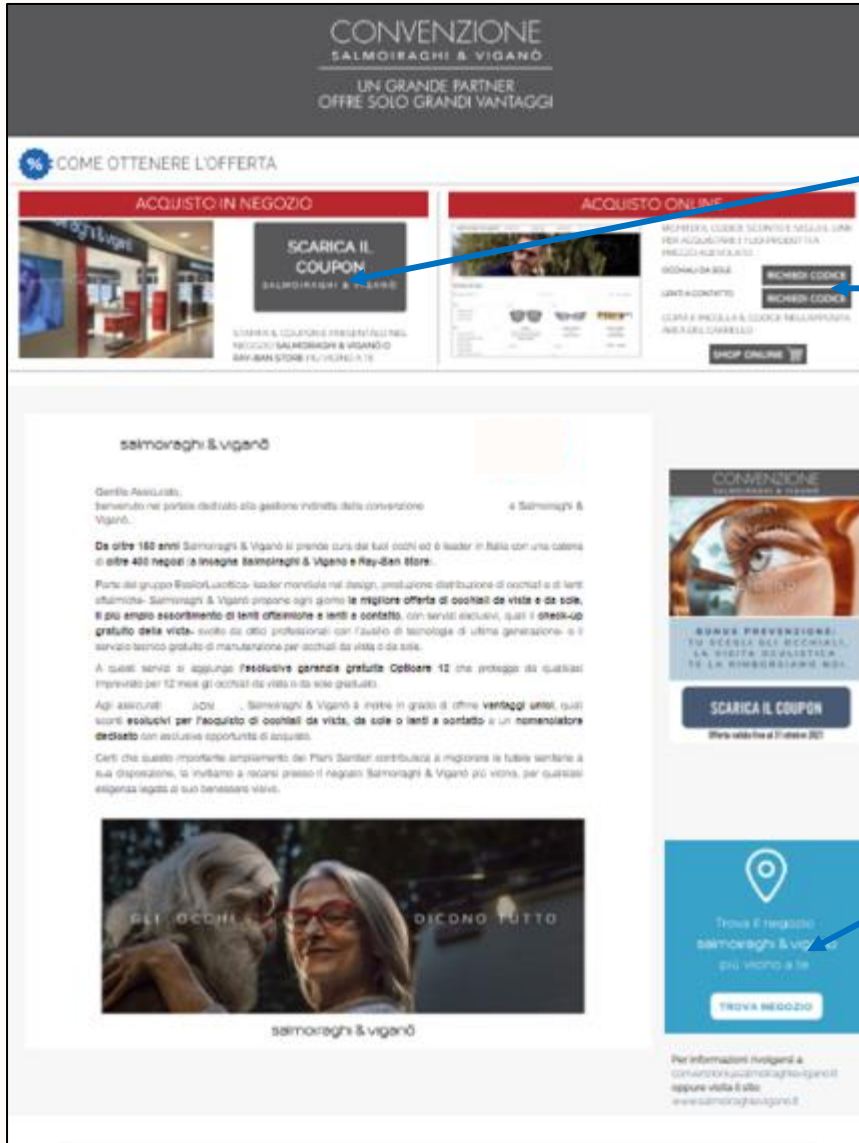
CONVENZIONE
SALMOIRAGHI & VIGANÒ

UN GRANDE PARTNER
OFFRE SOLO GRANDI VANTAGGI

% COME OTTENERE L'OFFERTA

ACQUISTO IN NEGOZIO

SCARICA IL COUPON
SALMOIRAGHI & VIGANÒ

STAMPA IL COUPON E PRESENTALO NEL NEGOZIO SALMOIRAGHI & VIGANÒ O RAY-BAN STORE PIÙ VICINO A TE

ACQUISTO ONLINE

RICHIEDI IL CODICE SCONTO E SEGUI IL LINK PER ACQUISTARE I TUOI PRODOTTI A PREZZO AGEVOLATO

OCCHIALI DA SOLE
RICHIEDI CODICE
LENTI A CONTATTO
RICHIEDI CODICE

COPIA E INCOLLA IL CODICE NELL'APPOSITA AREA DEL CARRELLO

SHOP ONLINE

salmoiraghi & viganò

Gentile Assicurato,
benvenuto nel portale dedicato alla gestione indiretta della convenzione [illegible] e Salmoiraghi & Viganò.

Da oltre 150 anni Salmoiraghi & Viganò si prende cura dei tuoi occhi ed è leader in Italia con una catena di oltre 400 negozi (a insegne Salmoiraghi & Viganò e Ray-Ban Store).

Parte del gruppo EssilorLuxottica- leader mondiale nel design, produzione distribuzione di occhiali e di lenti oftalmiche- Salmoiraghi & Viganò propone ogni giorno la migliore offerta di occhiali da vista e da sole, il più ampio assortimento di lenti oftalmiche e lenti a contatto, con servizi esclusivi, quali il check-up gratuito della vista- svolto da ottici professionali con l'ausilio di tecnologie di ultima generazione- e il servizio tecnico gratuito di manutenzione per occhiali da vista e da sole.

A questi servizi si aggiunge l'esclusiva garanzia gratuita Opticare 12 che protegge da qualsiasi imprevisto per 12 mesi gli occhiali da vista e da sole graduati.

Agli assicurati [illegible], Salmoiraghi & Viganò è inoltre in grado di offrire vantaggi unici, quali sconti esclusivi per l'acquisto di occhiali da vista, da sole o lenti a contatto e un nomenclatore dedicato con esclusive opportunità di acquisto.

Certi che questo importante ampliamento dei Piani Sanitari contribuirà a migliorare la tutela sanitaria a sua disposizione, la invitiamo a recarsi presso il negozio Salmoiraghi & Viganò più vicino, per qualsiasi esigenza legata al suo benessere visivo.

GLI OCCHI DICONO TUTTO

salmoiraghi & viganò

CONVENZIONE
SALMOIRAGHI & VIGANÒ

BONUS PREVENZIONE:
TU SCEGLI GLI OCCHIALI,
LA VISITA OCULISTICA
TE LA RIMBORSIAMO NOI.

SCARICA IL COUPON
Offerta valida fino al 31 ottobre 2021

Trova il negozio salmoiraghi & viganò più vicino a te

TROVA NEGOZIO

Per informazioni rivolgersi a
convenzioni@salmoiraghi-vigano.it
oppure visita il sito:
www.salmoiraghievigano.it